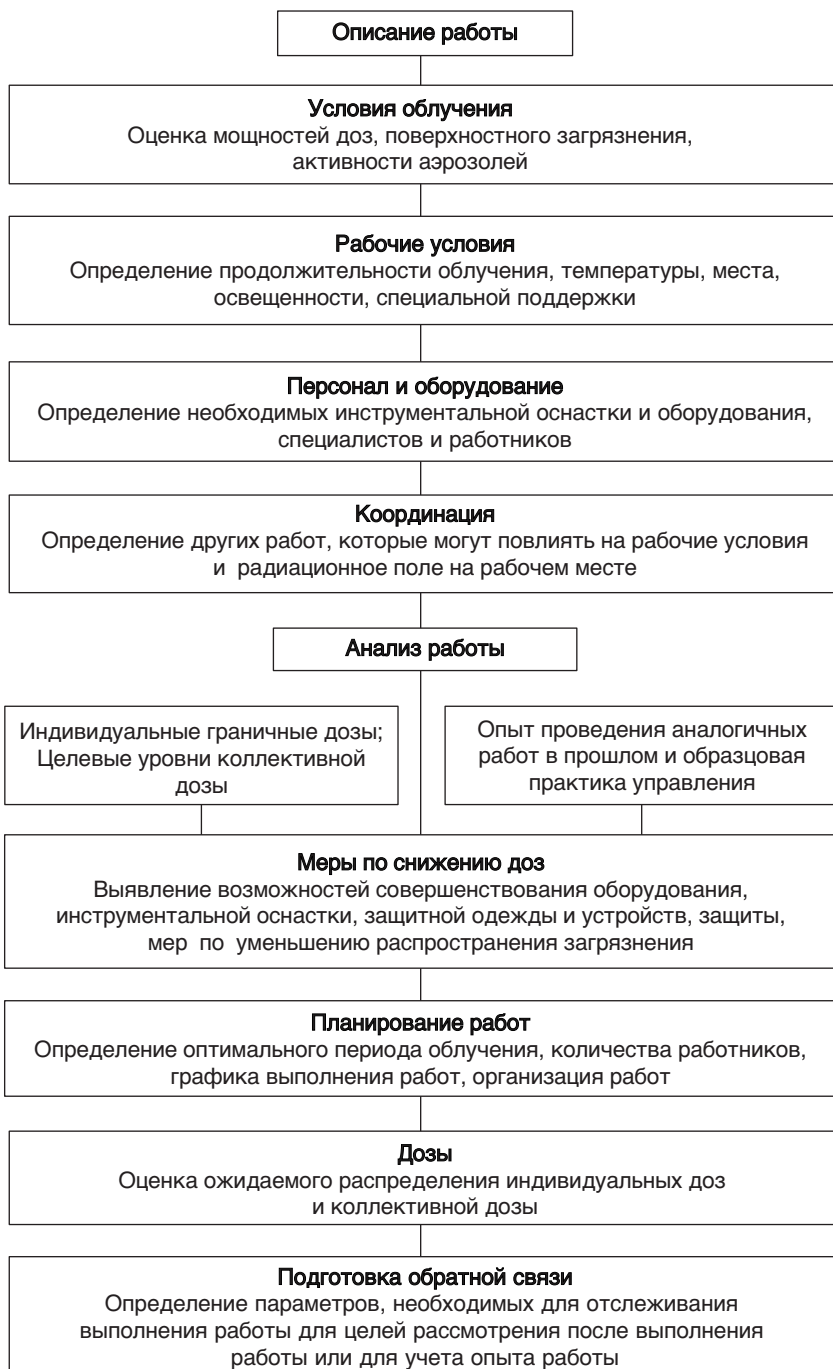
Описание работы

Условия облучения
Оценка мощностей доз, поверхностного загрязнения, активности аэрозолей

Рабочие условия
Определение продолжительности облучения, температуры, места, освещенности, специальной поддержки

Персонал и оборудование
Определение необходимых инструментальной оснастки и оборудования, специалистов и работников

Координация
Определение других работ, которые могут повлиять на рабочие условия и радиационное поле на рабочем месте

Анализ работы

Индивидуальные граничные дозы; Целевые уровни коллективной дозы

Опыт проведения аналогичных работ в прошлом и образцовая практика управления

Меры по снижению доз
Выявление возможностей совершенствования оборудования, инструментальной оснастки, защитной одежды и устройств, защиты, мер по уменьшению распространения загрязнения

Планирование работ
Определение оптимального периода облучения, количества работников, графика выполнения работ, организация работ

Дозы
Оценка ожидаемого распределения индивидуальных доз и коллективной дозы

Подготовка обратной связи
Определение параметров, необходимых для отслеживания выполнения работы для целей рассмотрения после выполнения работы или для учета опыта работы